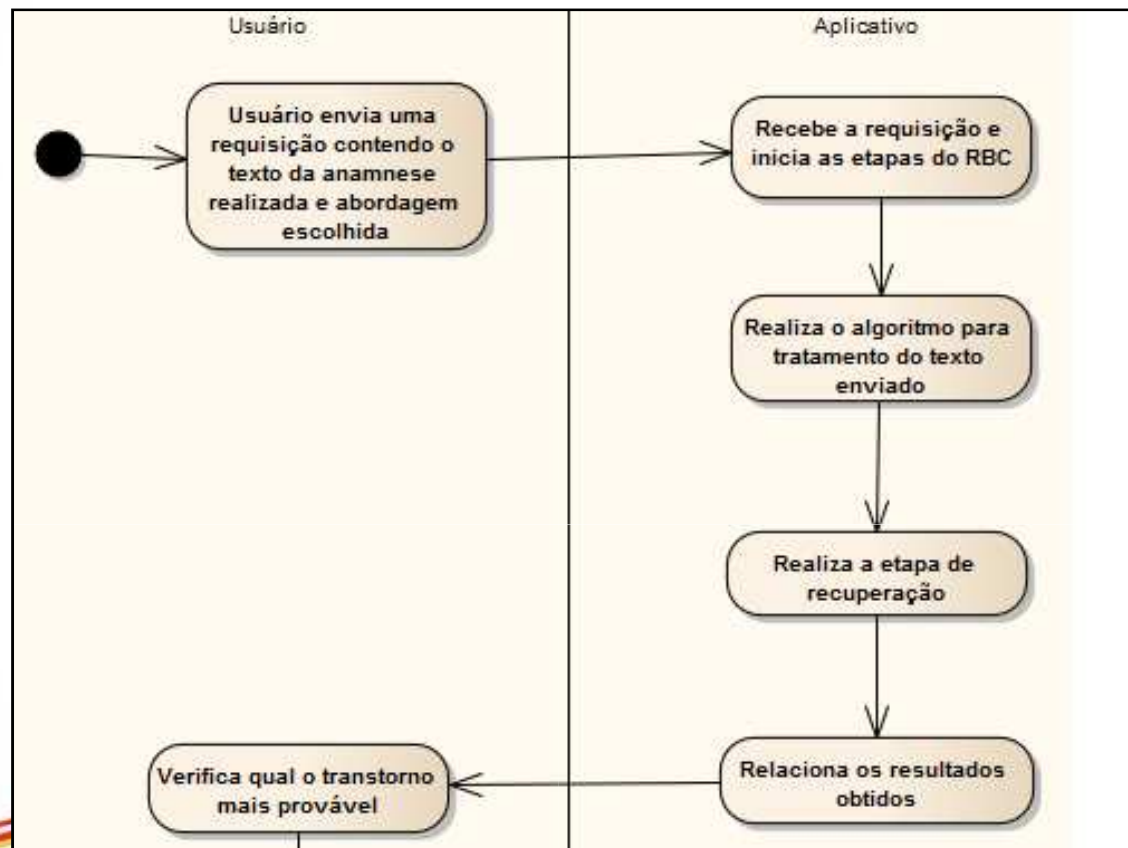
Usuário

Aplicativo

Usuário envia uma requisição contendo o texto da anamnese realizada e abordagem escolhida

Recebe a requisição e inicia as etapas do RBC

Realiza o algoritmo para tratamento do texto enviado

Realiza a etapa de recuperação

Relaciona os resultados obtidos

Verifica qual o transtorno mais provável